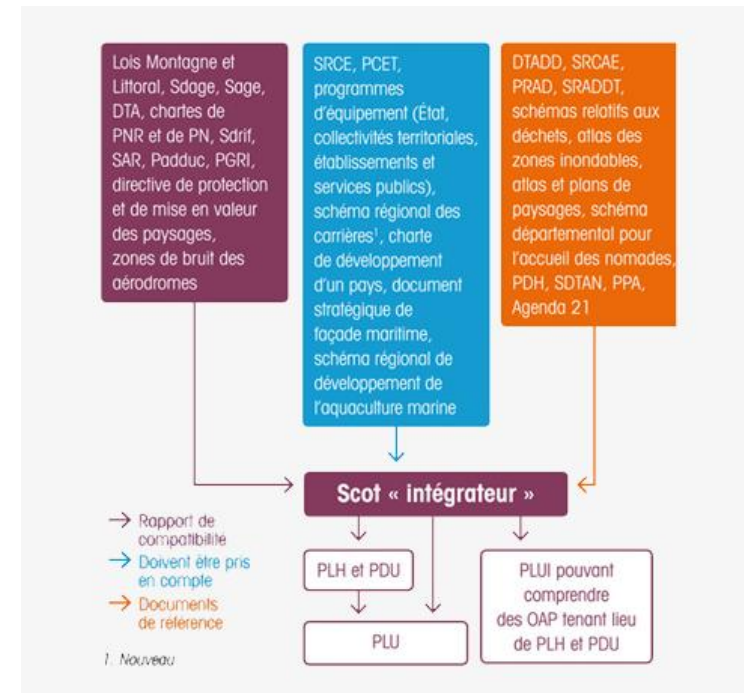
Lois Montagne et Littoral, Sdage, Sage, DTA, chartes de PNR et de PN, Sdrif, SAR, Padduc, PGRI, directive de protection et de mise en valeur des paysages, zones de bruit des aérodromes

SRCE, PCET, programmes d'équipement (État, collectivités territoriales, établissements et services publics), schéma régional des carrières$^1$, charte de développement d'un pays, document stratégique de façade maritime, schéma régional de développement de l'aquaculture marine

DTADD, SRCAE, PRAD, SRADDT, schémas relatifs aux déchets, atlas des zones inondables, atlas et plans de paysages, schéma départemental pour l'accueil des nomades, PDH, SDTAN, PPA, Agenda 21

Scot « intégrateur »

→ Rapport de compatibilité
→ Doivent être pris en compte
→ Documents de référence

PLH et PDU

PLU

PLUI pouvant comprendre des OAP tenant lieu de PLH et PDU

1. Nouveau